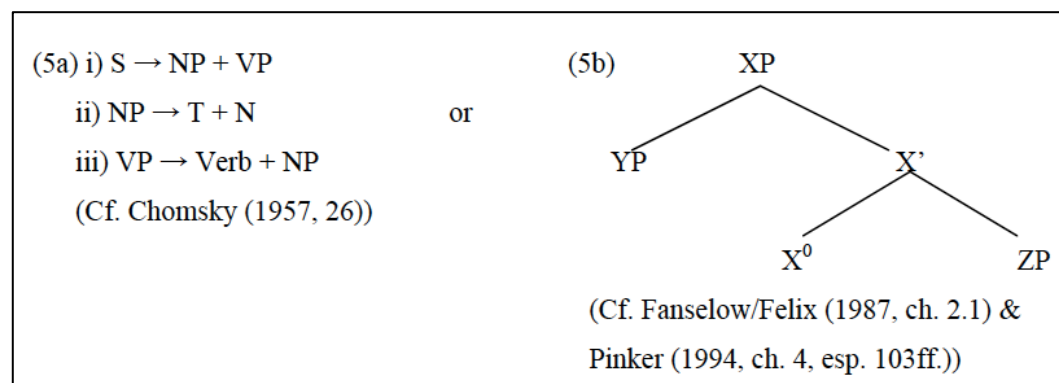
(5a) i) S $\rightarrow$ NP + VP

ii) NP $\rightarrow$ T + N

iii) VP $\rightarrow$ Verb + NP

(Cf. Chomsky (1957, 26))

or

(5b) XP

YP

X'

$X^0$

ZP

(Cf. Fanselow/Felix (1987, ch. 2.1) & Pinker (1994, ch. 4, esp. 103ff.))